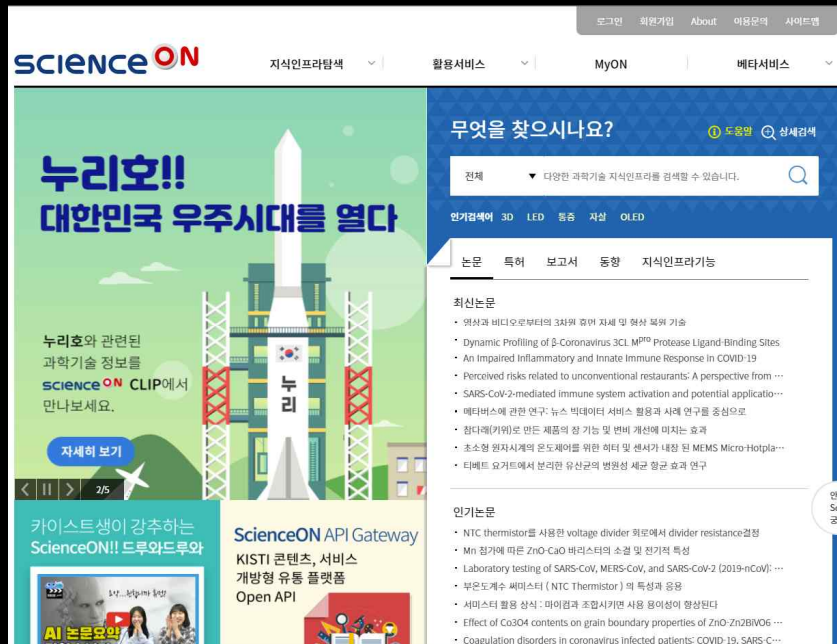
로그인 회원가입 About 이용문의 사이트맵

SCIENCE ON

지식인프라탐색 활용서비스 MyON 베타서비스

누리호!!
대한민국 우주시대를 열다

누리호와 관련된 과학기술 정보를 SCIENCE ON CLIP에서 만나보세요.

자세히 보기

누리

2/5

무엇을 찾으시나요?

도움말 상세검색

전체 다양한 과학기술 지식인프라를 검색할 수 있습니다.

인기검색어 3D LED 등증 자살 OLED

논문 특허 보고서 동향 지식인프라기능

최신논문

· 영상과 비디오로부터의 3차원 휴먼 자세 및 형상 복원 기술
· Dynamic Profiling of β-Coronavirus 3CL M$^{pro}$ Protease Ligand-Binding Sites
· An Impaired Inflammatory and Innate Immune Response in COVID-19
· Perceived risks related to unconventional restaurants: A perspective from ···
· SARS-CoV-2-mediated immune system activation and potential applicatio···
· 메타버스에 관한 연구: 뉴스 빅데이터 서비스 활용과 사례 연구를 중심으로
· 참다래(키위)로 만든 제품의 장 기능 및 변비 개선에 미치는 효과
· 초소형 원자시계의 온도제어를 위한 히터 및 센서가 내장 된 MEMS Micro-Hotpla···
· 티베트 요거트에서 분리한 유산균의 병원성 세균 항균 효과 연구

인기논문

· NTC thermistor를 사용한 voltage divider 회로에서 divider resistance결정
· Mn 첨가에 따른 ZnO-CaO 바리스터의 소결 및 전기적 특성
· Laboratory testing of SARS-CoV, MERS-CoV, and SARS-CoV-2 (2019-nCoV): ···
· 부온도계수 써미스터 ( NTC Thermistor ) 의 특성과 응용
· 서미스터 활용 상식 : 마이컴과 조합시키면 사용 용이성이 향상된다
· Effect of Co3O4 contents on grain boundary properties of ZnO-Zn2BiVO6 ···
· Coagulation disorders in coronavirus infected patients: COVID-19, SARS-C···

카이스트생이 강추하는
ScienceON!! 드루와드루와

AI 논문요약

ScienceON API Gateway
KISTI 콘텐츠, 서비스
개방형 유통 플랫폼
Open API